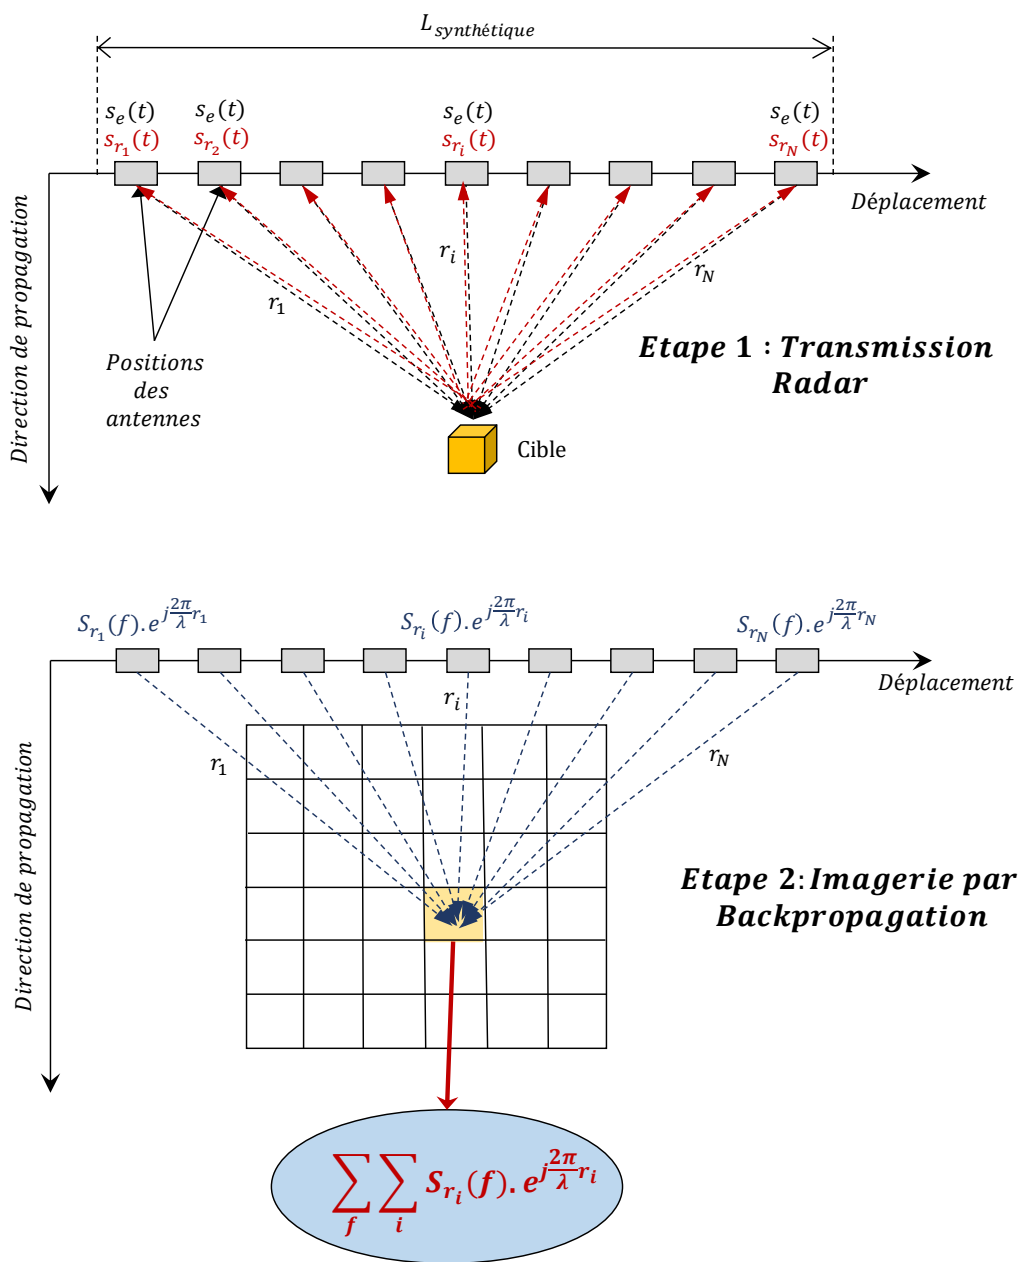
$L_{synthétique}$

$s_e(t)$
$s_{r_1}(t)$

$s_e(t)$
$s_{r_2}(t)$

$s_e(t)$
$s_{r_i}(t)$

$s_e(t)$
$s_{r_N}(t)$

Déplacement

Direction de propagation

$r_i$

$r_1$

$r_N$

Positions des antennes

Etape 1 : Transmission Radar

Cible

$S_{r_1}(f).e^{j\frac{2\pi}{\lambda}r_1}$

$S_{r_i}(f).e^{j\frac{2\pi}{\lambda}r_i}$

$S_{r_N}(f).e^{j\frac{2\pi}{\lambda}r_N}$

Déplacement

Direction de propagation

$r_i$

$r_1$

$r_N$

Etape 2: Imagerie par Backpropagation

$\sum_f \sum_i S_{r_i}(f).e^{j\frac{2\pi}{\lambda}r_i}$